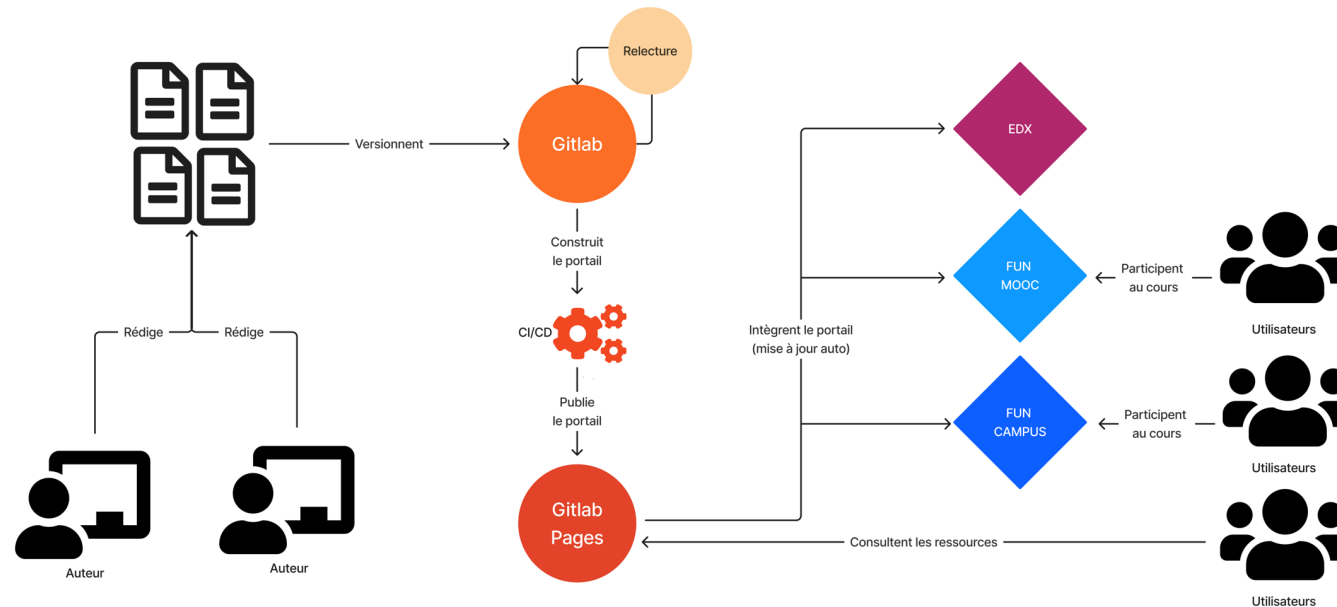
Relecture

Versionnent

Gitlab

Construit le portail

CI/CD

Publie le portail

Gitlab Pages

Rédige

Rédige

Auteur

Auteur

EDX

FUN MOOC

FUN CAMPUS

Intègrent le portail (mise à jour auto)

Participent au cours

Participent au cours

Utilisateurs

Utilisateurs

Consultent les ressources

Utilisateurs